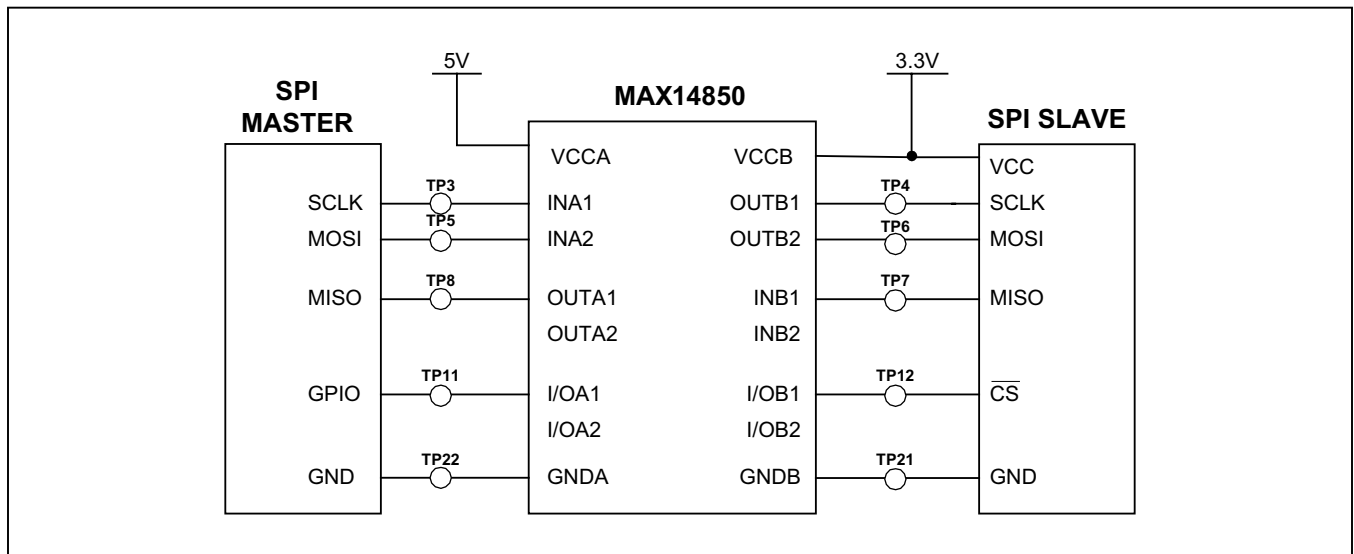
5V

3.3V

SPI MASTER

MAX14850

SPI SLAVE

SCLK
MOSI
MISO
GPIO
GND

TP3
TP5
TP8
TP11
TP22

VCCA
INA1
INA2
OUTA1
OUTA2
I/OA1
I/OA2
GNDA

VCCB
OUTB1
OUTB2
INB1
INB2
I/OB1
I/OB2
GNDB

TP4
TP6
TP7
TP12
TP21

VCC
SCLK
MOSI
MISO
$\overline{CS}$
GND